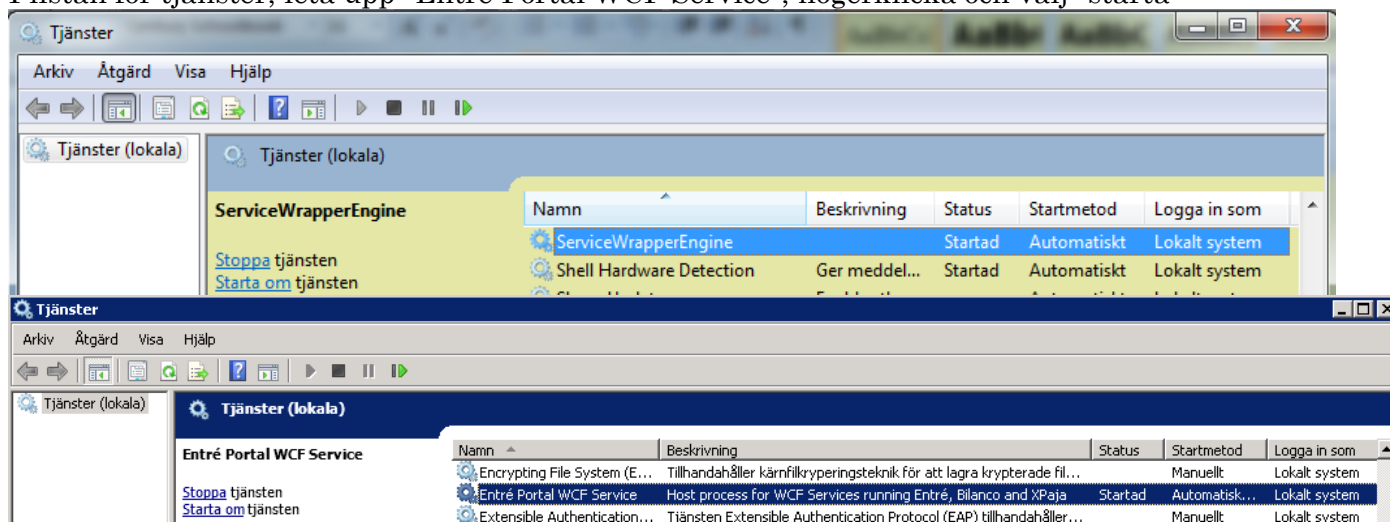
Tjänster

Arkiv Åtgärd Visa Hjälp

Tjänster (lokala)

Tjänster (lokala)

ServiceWrapperEngine

Stoppa tjänsten
Starta om tjänsten

| Namn | Beskrivning | Status | Startmetod | Logga in som |
|---|---|---|---|---|
| ServiceWrapperEngine | | Startad | Automatiskt | Lokalt system |
| Shell Hardware Detection | Ger meddel... | Startad | Automatiskt | Lokalt system |

Tjänster

Arkiv Åtgärd Visa Hjälp

Tjänster (lokala)

Tjänster (lokala)

Entré Portal WCF Service

Stoppa tjänsten
Starta om tjänsten

| Namn | Beskrivning | Status | Startmetod | Logga in som |
|---|---|---|---|---|
| Encrypting File System (E... | Tillhandahåller kärnfilkrypteringsteknik för att lagra krypterade fil... | | Manuellt | Lokalt system |
| Entré Portal WCF Service | Host process for WCF Services running Entré, Bilanco and XPaja | Startad | Automatisk... | Lokalt system |
| Extensible Authentication... | Tjänsten Extensible Authentication Protocol (EAP) tillhandahåller... | | Manuellt | Lokalt system |